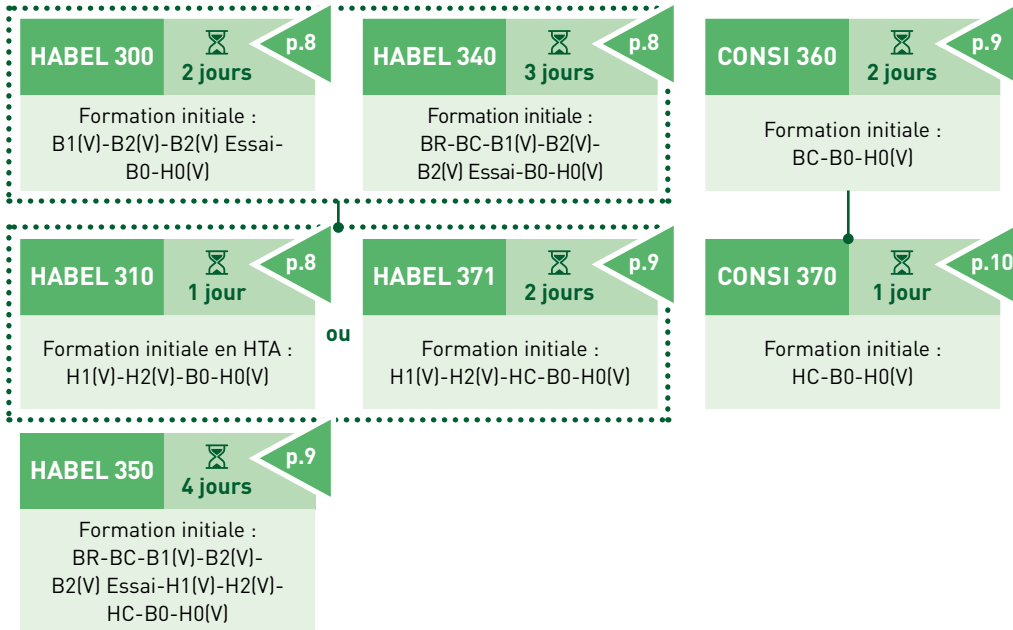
HABEL 300
2 jours
p.8
Formation initiale : B1(V)-B2(V)-B2(V) Essai-B0-H0(V)

HABEL 340
3 jours
p.8
Formation initiale : BR-BC-B1(V)-B2(V)-B2(V) Essai-B0-H0(V)

CONSI 360
2 jours
p.9
Formation initiale : BC-B0-H0(V)

HABEL 310
1 jour
p.8
Formation initiale en HTA : H1(V)-H2(V)-B0-H0(V)

ou

HABEL 371
2 jours
p.9
Formation initiale : H1(V)-H2(V)-HC-B0-H0(V)

CONSI 370
1 jour
p.10
Formation initiale : HC-B0-H0(V)

HABEL 350
4 jours
p.9
Formation initiale : BR-BC-B1(V)-B2(V)-B2(V) Essai-H1(V)-H2(V)-HC-B0-H0(V)